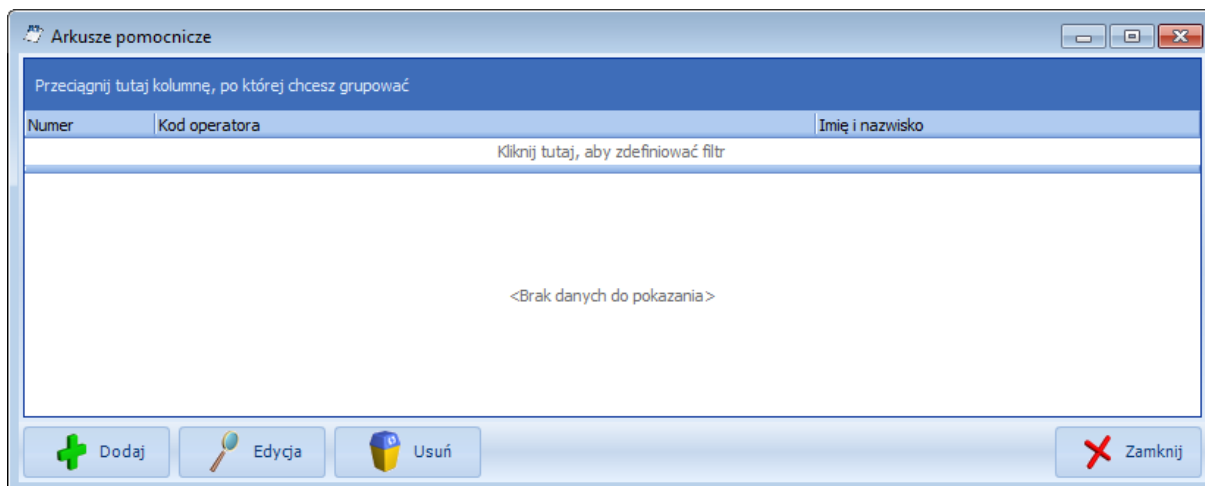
Arkusze pomocnicze

Przeciągnij tutaj kolumnę, po której chcesz grupować

| Numer | Kod operatora | Imię i nazwisko |
|---|---|---|

Kliknij tutaj, aby zdefiniować filtr

<Brak danych do pokazania>

Dodaj
Edycja
Usuń
Zamknij